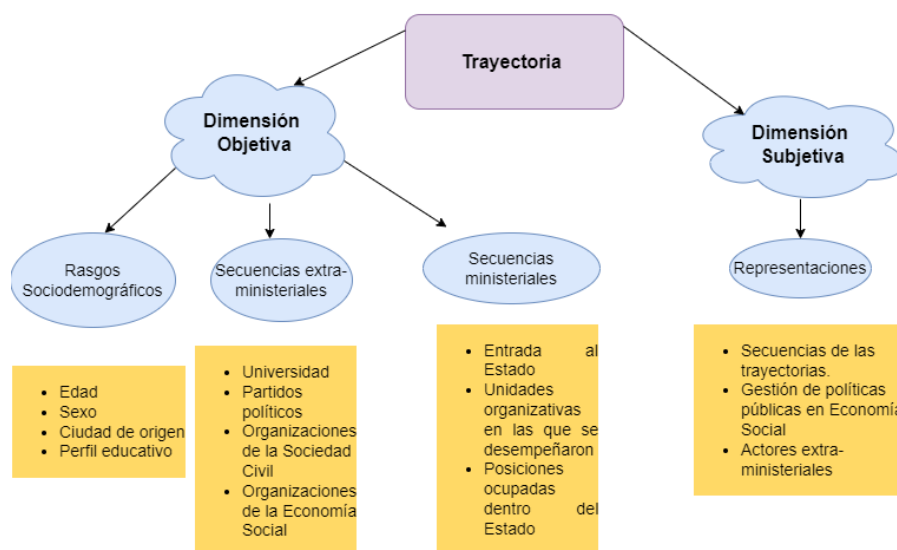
Trayectoria

Dimensión Objetiva

Dimensión Subjetiva

Rasgos Sociodemográficos

Secuencias extra-ministeriales

Secuencias ministeriales

Representaciones

- Edad
- Sexo
- Ciudad de origen
- Perfil educativo

- Universidad
- Partidos políticos
- Organizaciones de la Sociedad Civil
- Organizaciones de la Economía Social

- Entrada al Estado
- Unidades organizativas en las que se desempeñaron
- Posiciones ocupadas dentro del Estado

- Secuencias de las trayectorias.
- Gestión de políticas públicas en Economía Social
- Actores extra-ministeriales